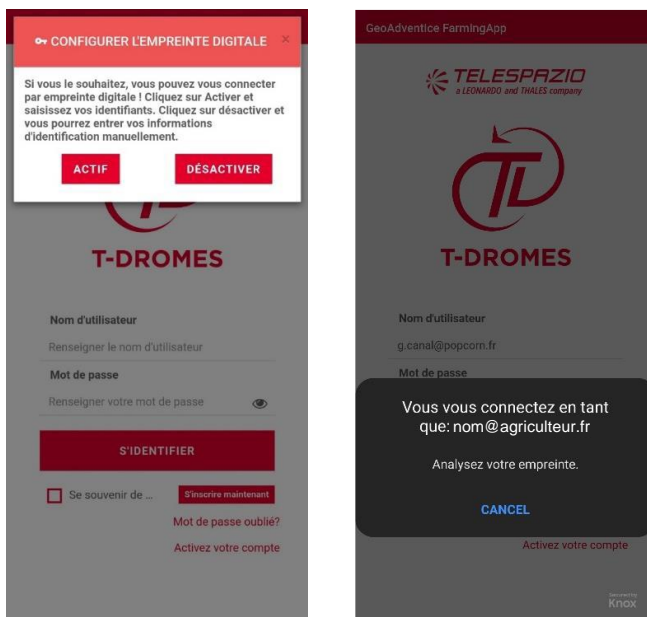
CONFIGURER L'EMPREINTE DIGITALE ×

Si vous le souhaitez, vous pouvez vous connecter par empreinte digitale ! Cliquez sur Activer et saisissez vos identifiants. Cliquez sur désactiver et vous pourrez entrer vos informations d'identification manuellement.

ACTIF

DÉSACTIVER

T-DROMES

Nom d'utilisateur

Renseigner le nom d'utilisateur

Mot de passe

Renseigner votre mot de passe

S'IDENTIFIER

Se souvenir de ...

S'inscrire maintenant

Mot de passe oublié?

Activez votre compte

GeoAdventice FarmingApp

TELESPAZIO
a LEONARDO and THALES company

T-DROMES

Nom d'utilisateur

g.canal@popcorn.fr

Mot de passe

Vous vous connectez en tant que: nom@agriculteur.fr

Analysez votre empreinte.

CANCEL

Activez votre compte

Secured by Knox